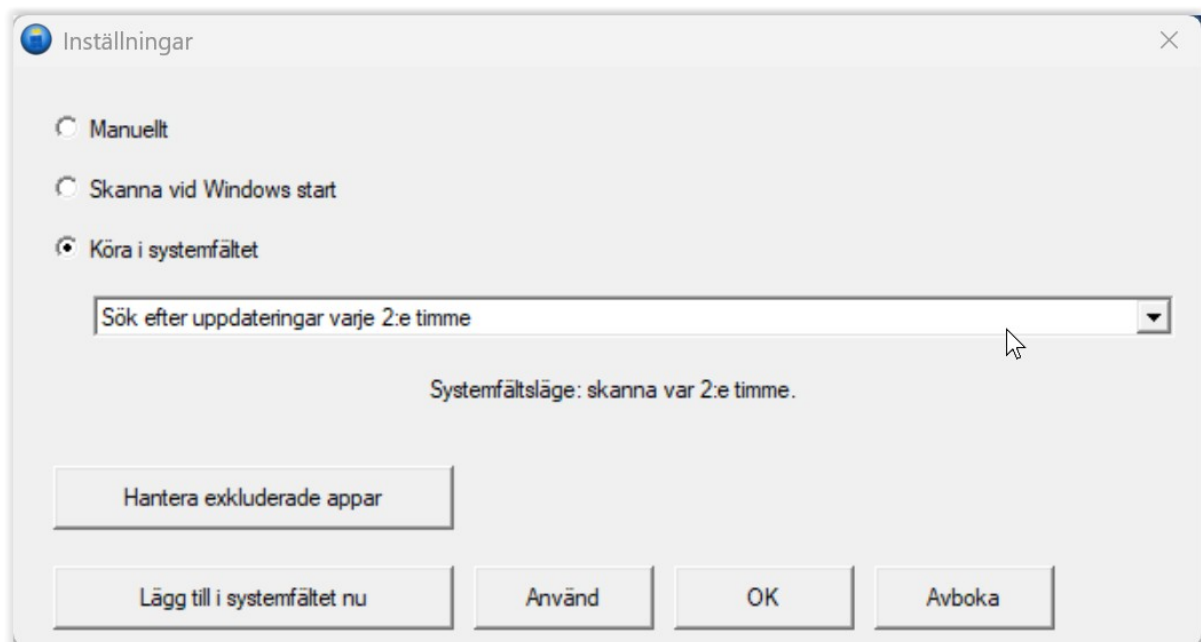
Inställningar

Manuellt

Skanna vid Windows start

Köra i systemfältet

Sök efter uppdateringar varje 2:e timme

Systemfältsläge: skanna var 2:e timme.

Hantera exkluderade appar

Lägg till i systemfältet nu

Använd

OK

Avboka